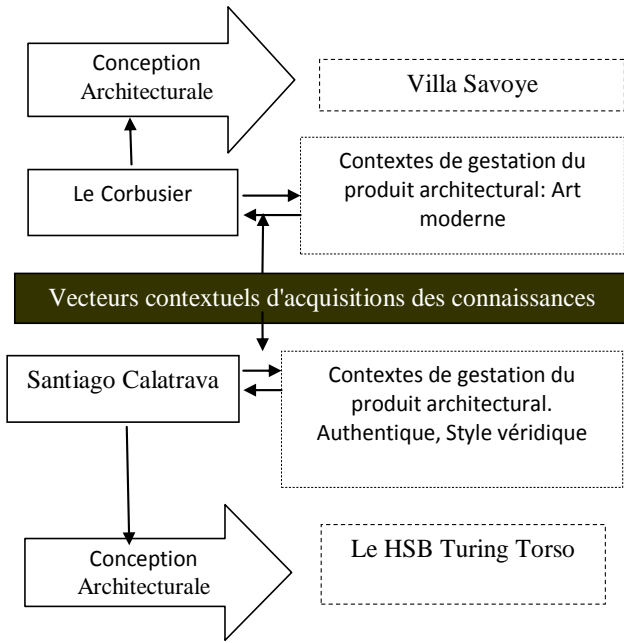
Conception Architecturale

Villa Savoye

Le Corbusier

Contextes de gestation du produit architectural: Art moderne

Vecteurs contextuels d'acquisitions des connaissances

Santiago Calatrava

Contextes de gestation du produit architectural. Authentique, Style véridique

Conception Architecturale

Le HSB Turing Torso